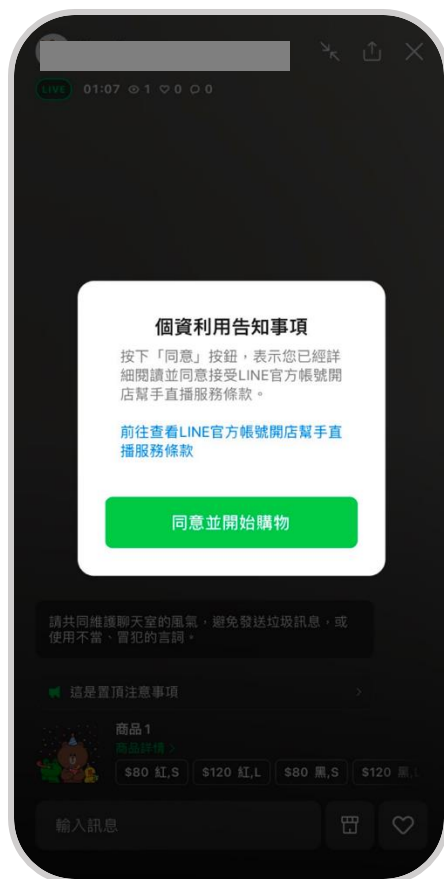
LIVE 01:07 1 0 0

個資利用告知事項

按下「同意」按鈕，表示您已經詳細閱讀並同意接受LINE官方帳號開店幫手直播服務條款。

前往查看LINE官方帳號開店幫手直播服務條款

同意並開始購物

請共同維護聊天室的風氣，避免發送垃圾訊息，或使用不當、冒犯的言詞。

這是置頂注意事項

商品1
商品詳情 >
$80 紅,S | $120 紅,L | $80 黑,S | $120 黑,L

輸入訊息